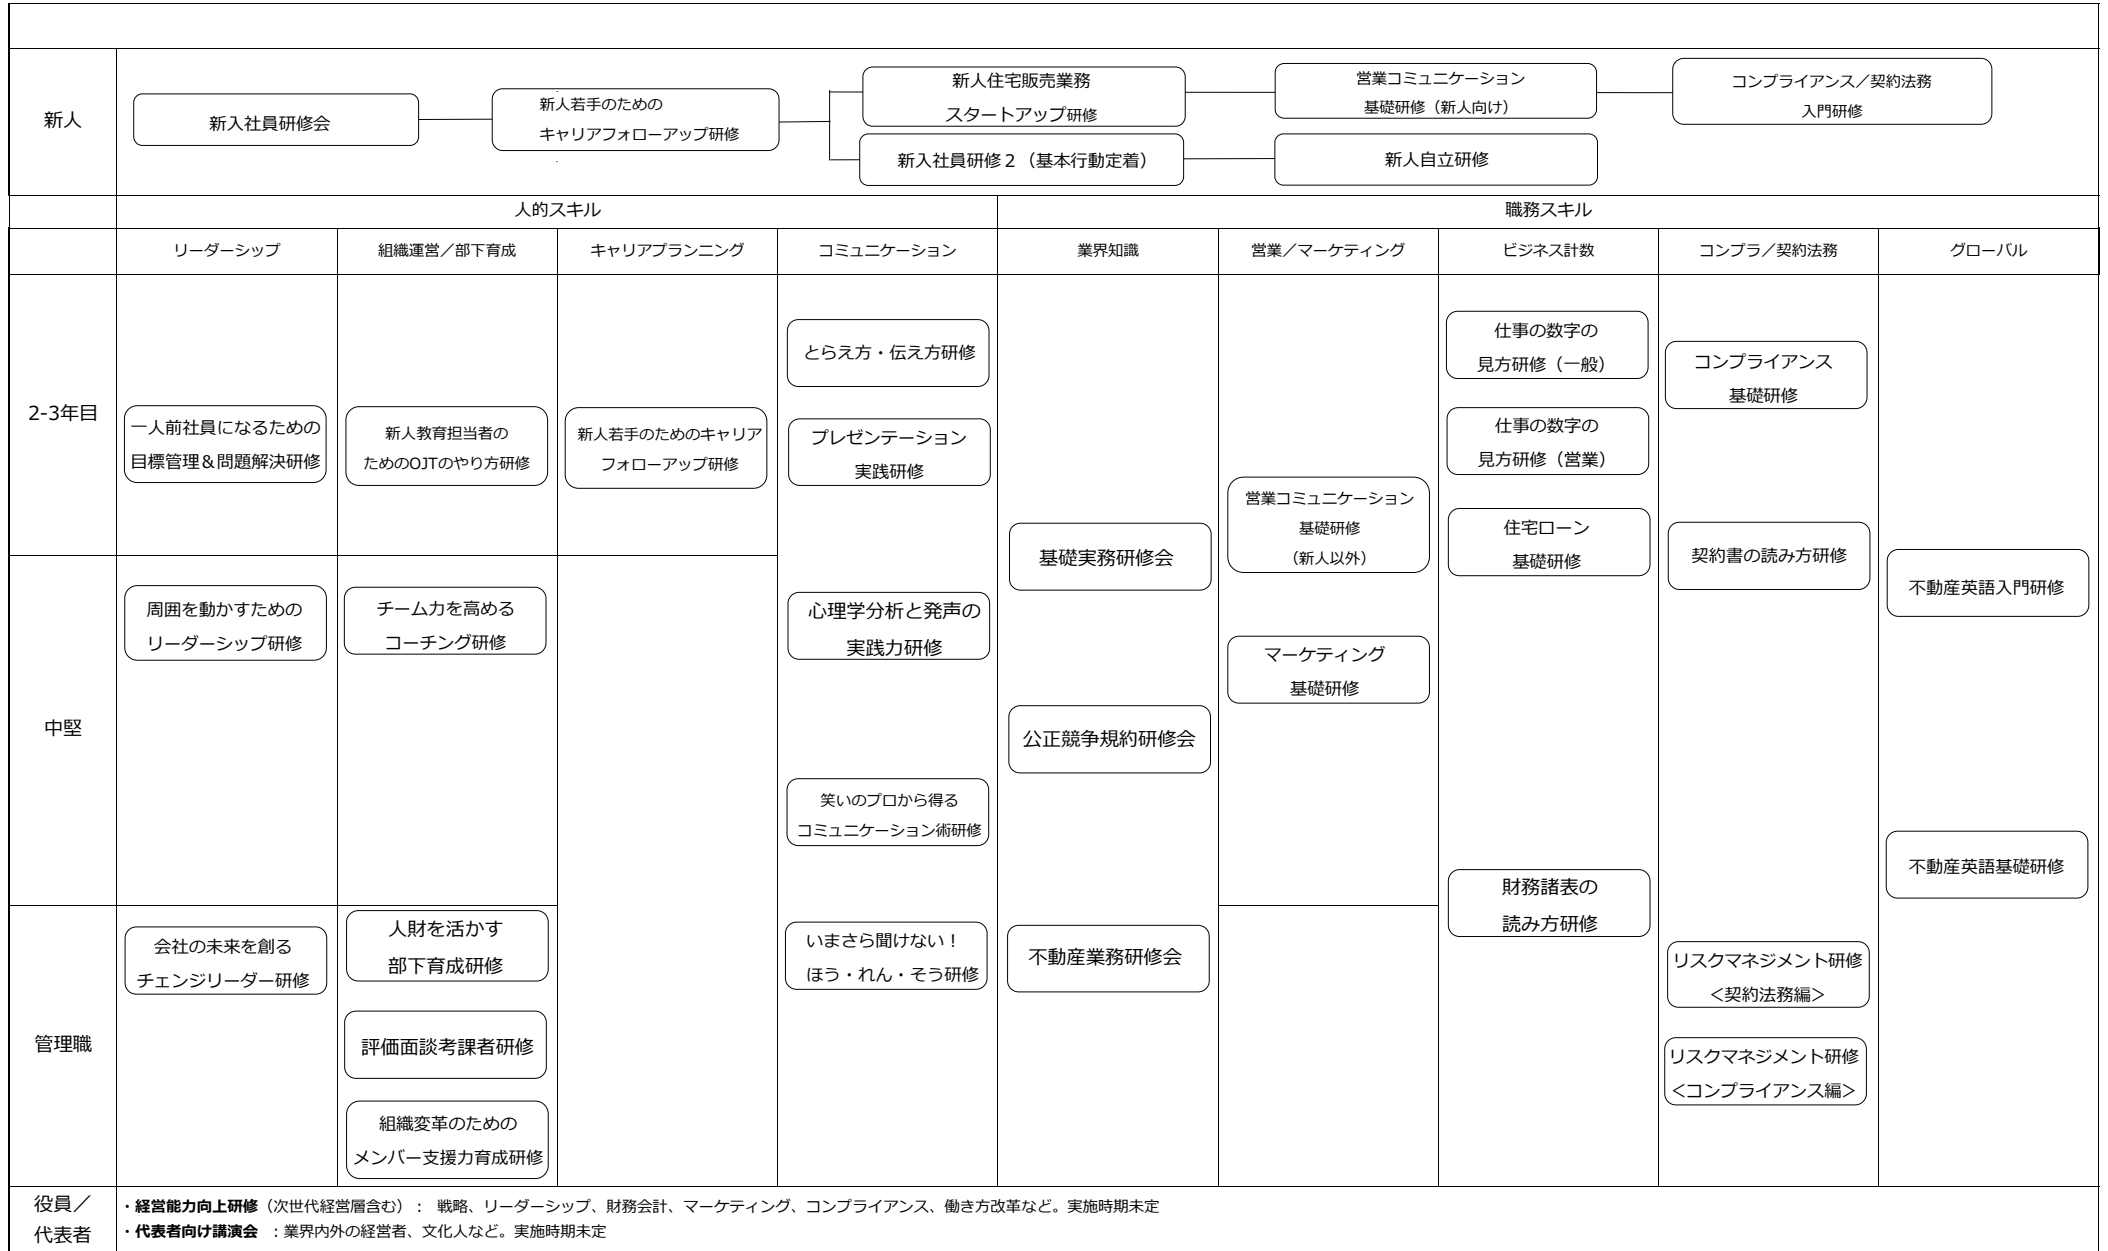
新人

新入社員研修会

新人若手のための キャリアフォローアップ研修

新人住宅販売業務 スタートアップ研修

営業コミュニケーション 基礎研修（新人向け）

コンプライアンス／契約法務 入門研修

新入社員研修２（基本行動定着）

新人自立研修

人的スキル

職務スキル

| | リーダーシップ | 組織運営／部下育成 | キャリアプランニング | コミュニケーション | 業界知識 | 営業／マーケティング | ビジネス計数 | コンプラ／契約法務 | グローバル |
|---|---|---|---|---|---|---|---|---|---|
| 2-3年目 | 一人前社員になるための 目標管理＆問題解決研修 | 新人教育担当者の ためのOJTのやり方研修 | 新人若手のためのキャリア フォローアップ研修 | とらえ方・伝え方研修<br>プレゼンテーション 実践研修 | 基礎実務研修会 | 営業コミュニケーション 基礎研修 （新人以外） | 仕事の数字の 見方研修（一般）<br>仕事の数字の 見方研修（営業）<br>住宅ローン 基礎研修 | コンプライアンス 基礎研修<br>契約書の読み方研修 | 不動産英語入門研修 |
| 中堅 | 周囲を動かすための リーダーシップ研修 | チーム力を高める コーチング研修 | | 心理学分析と発声の 実践力研修<br>笑いのプロから得る コミュニケーション術研修 | 公正競争規約研修会 | マーケティング 基礎研修 | | | 不動産英語基礎研修 |
| 管理職 | 会社の未来を創る チェンジリーダー研修 | 人財を活かす 部下育成研修<br>評価面談考課者研修<br>組織変革のための メンバー支援力育成研修 | | いまさら聞けない！ ほう・れん・そう研修 | 不動産業務研修会 | | 財務諸表の 読み方研修 | リスクマネジメント研修 <契約法務編><br>リスクマネジメント研修 <コンプライアンス編> | |

役員／代表者

・経営能力向上研修（次世代経営層含む）： 戦略、リーダーシップ、財務会計、マーケティング、コンプライアンス、働き方改革など。実施時期未定
・代表者向け講演会 ：業界内外の経営者、文化人など。実施時期未定